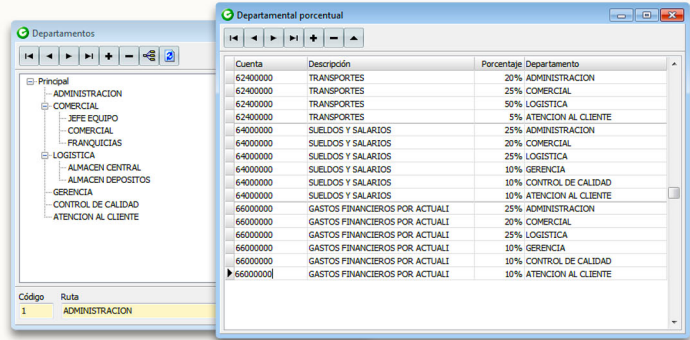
Departamentos

Principal
ADMINISTRACION
COMERCIAL
JEFE EQUIPO
COMERCIAL
FRANQUICIAS
LOGISTICA
ALMACEN CENTRAL
ALMACEN DEPOSITOS
GERENCIA
CONTROL DE CALIDAD
ATENCION AL CLIENTE

| Código | Ruta |
|---|---|
| 1 | ADMINISTRACION |

Departamental porcentual

| Cuenta | Descripción | Porcentaje | Departamento |
|---|---|---|---|
| 62400000 | TRANSPORTES | 20% | ADMINISTRACION |
| 62400000 | TRANSPORTES | 25% | COMERCIAL |
| 62400000 | TRANSPORTES | 50% | LOGISTICA |
| 62400000 | TRANSPORTES | 5% | ATENCION AL CLIENTE |
| 64000000 | SUELDOS Y SALARIOS | 25% | ADMINISTRACION |
| 64000000 | SUELDOS Y SALARIOS | 20% | COMERCIAL |
| 64000000 | SUELDOS Y SALARIOS | 25% | LOGISTICA |
| 64000000 | SUELDOS Y SALARIOS | 10% | GERENCIA |
| 64000000 | SUELDOS Y SALARIOS | 10% | CONTROL DE CALIDAD |
| 64000000 | SUELDOS Y SALARIOS | 10% | ATENCION AL CLIENTE |
| 66000000 | GASTOS FINANCIEROS POR ACTUALI | 25% | ADMINISTRACION |
| 66000000 | GASTOS FINANCIEROS POR ACTUALI | 20% | COMERCIAL |
| 66000000 | GASTOS FINANCIEROS POR ACTUALI | 25% | LOGISTICA |
| 66000000 | GASTOS FINANCIEROS POR ACTUALI | 10% | GERENCIA |
| 66000000 | GASTOS FINANCIEROS POR ACTUALI | 10% | CONTROL DE CALIDAD |
| 66000000 | GASTOS FINANCIEROS POR ACTUALI | 10% | ATENCION AL CLIENTE |